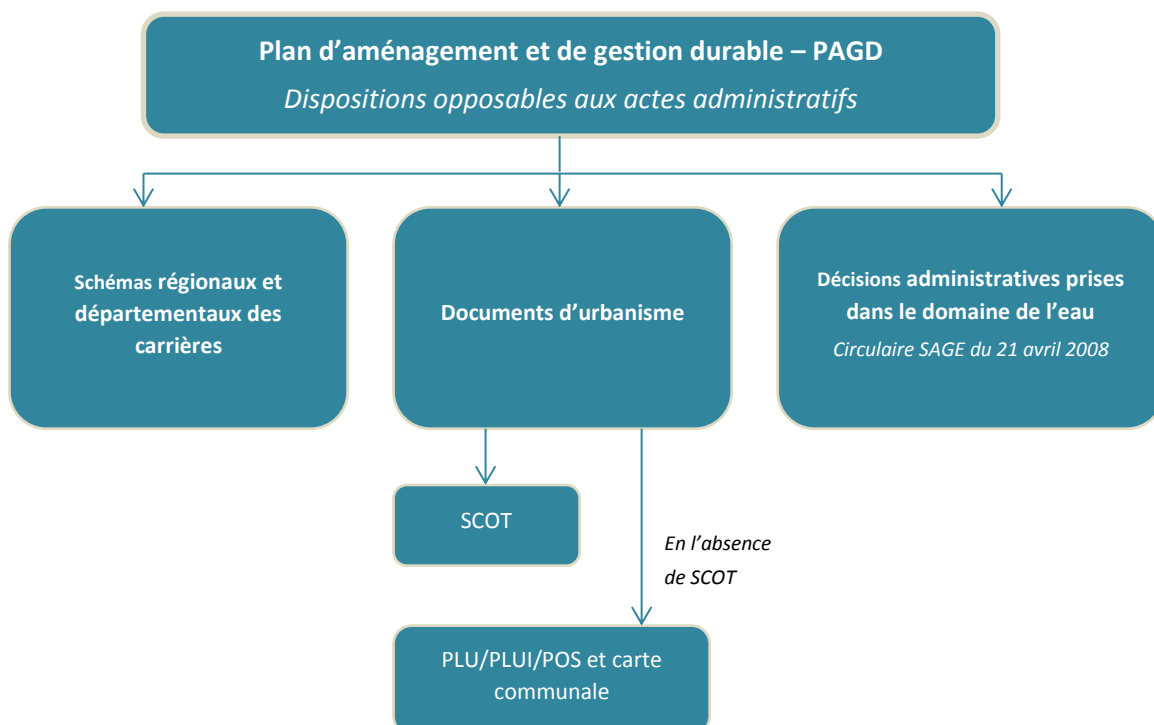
Plan d’aménagement et de gestion durable – PAGD

*Dispositions opposables aux actes administratifs*

Schémas régionaux et départementaux des carrières

Documents d’urbanisme

Décisions administratives prises dans le domaine de l’eau

*Circulaire SAGE du 21 avril 2008*

SCOT

*En l’absence de SCOT*

PLU/PLUI/POS et carte communale